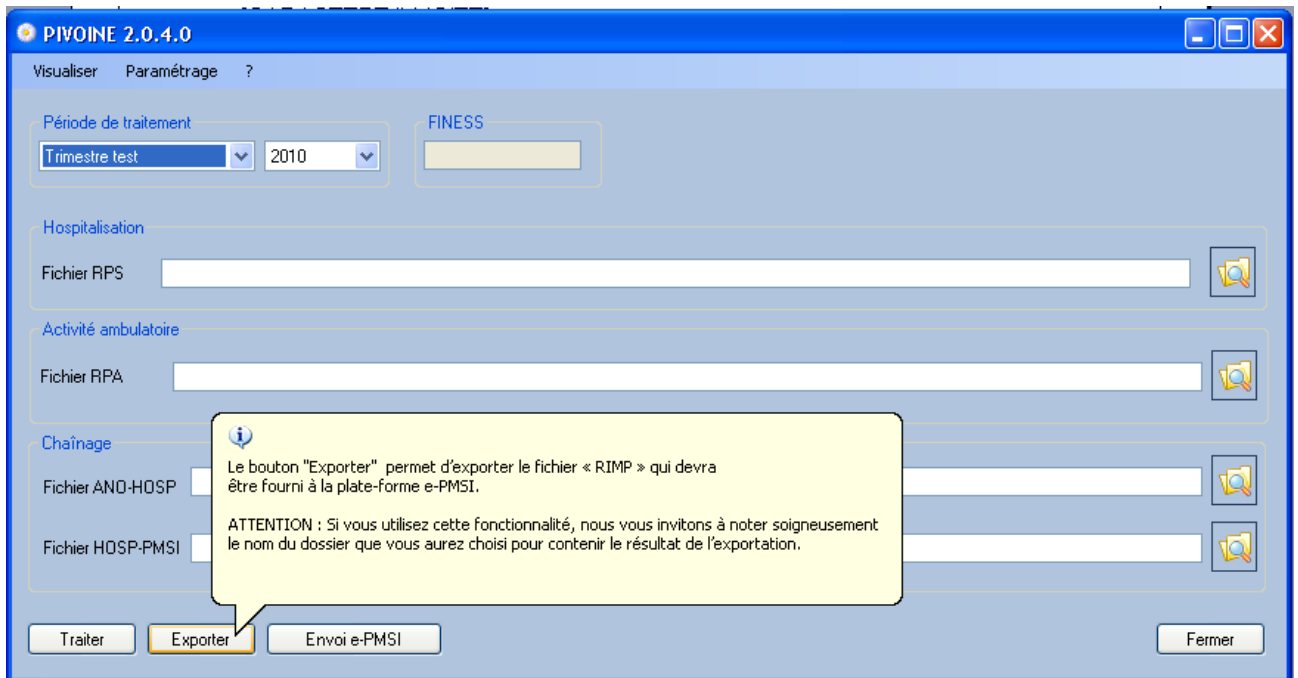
PIVOINE 2.0.4.0

Visualiser Paramétrage ?

Période de traitement
Trimestre test
2010

FINESS

Hospitalisation
Fichier RPS

Activité ambulatoire
Fichier RPA

Chaînage
Fichier ANO-HOSP
Fichier HOSP-PMSI

Le bouton "Exporter" permet d'exporter le fichier « RIMP » qui devra être fourni à la plate-forme e-PMSI.

ATTENTION : Si vous utilisez cette fonctionnalité, nous vous invitons à noter soigneusement le nom du dossier que vous aurez choisi pour contenir le résultat de l'exportation.

Traiter
Exporter
Envoi e-PMSI
Fermer